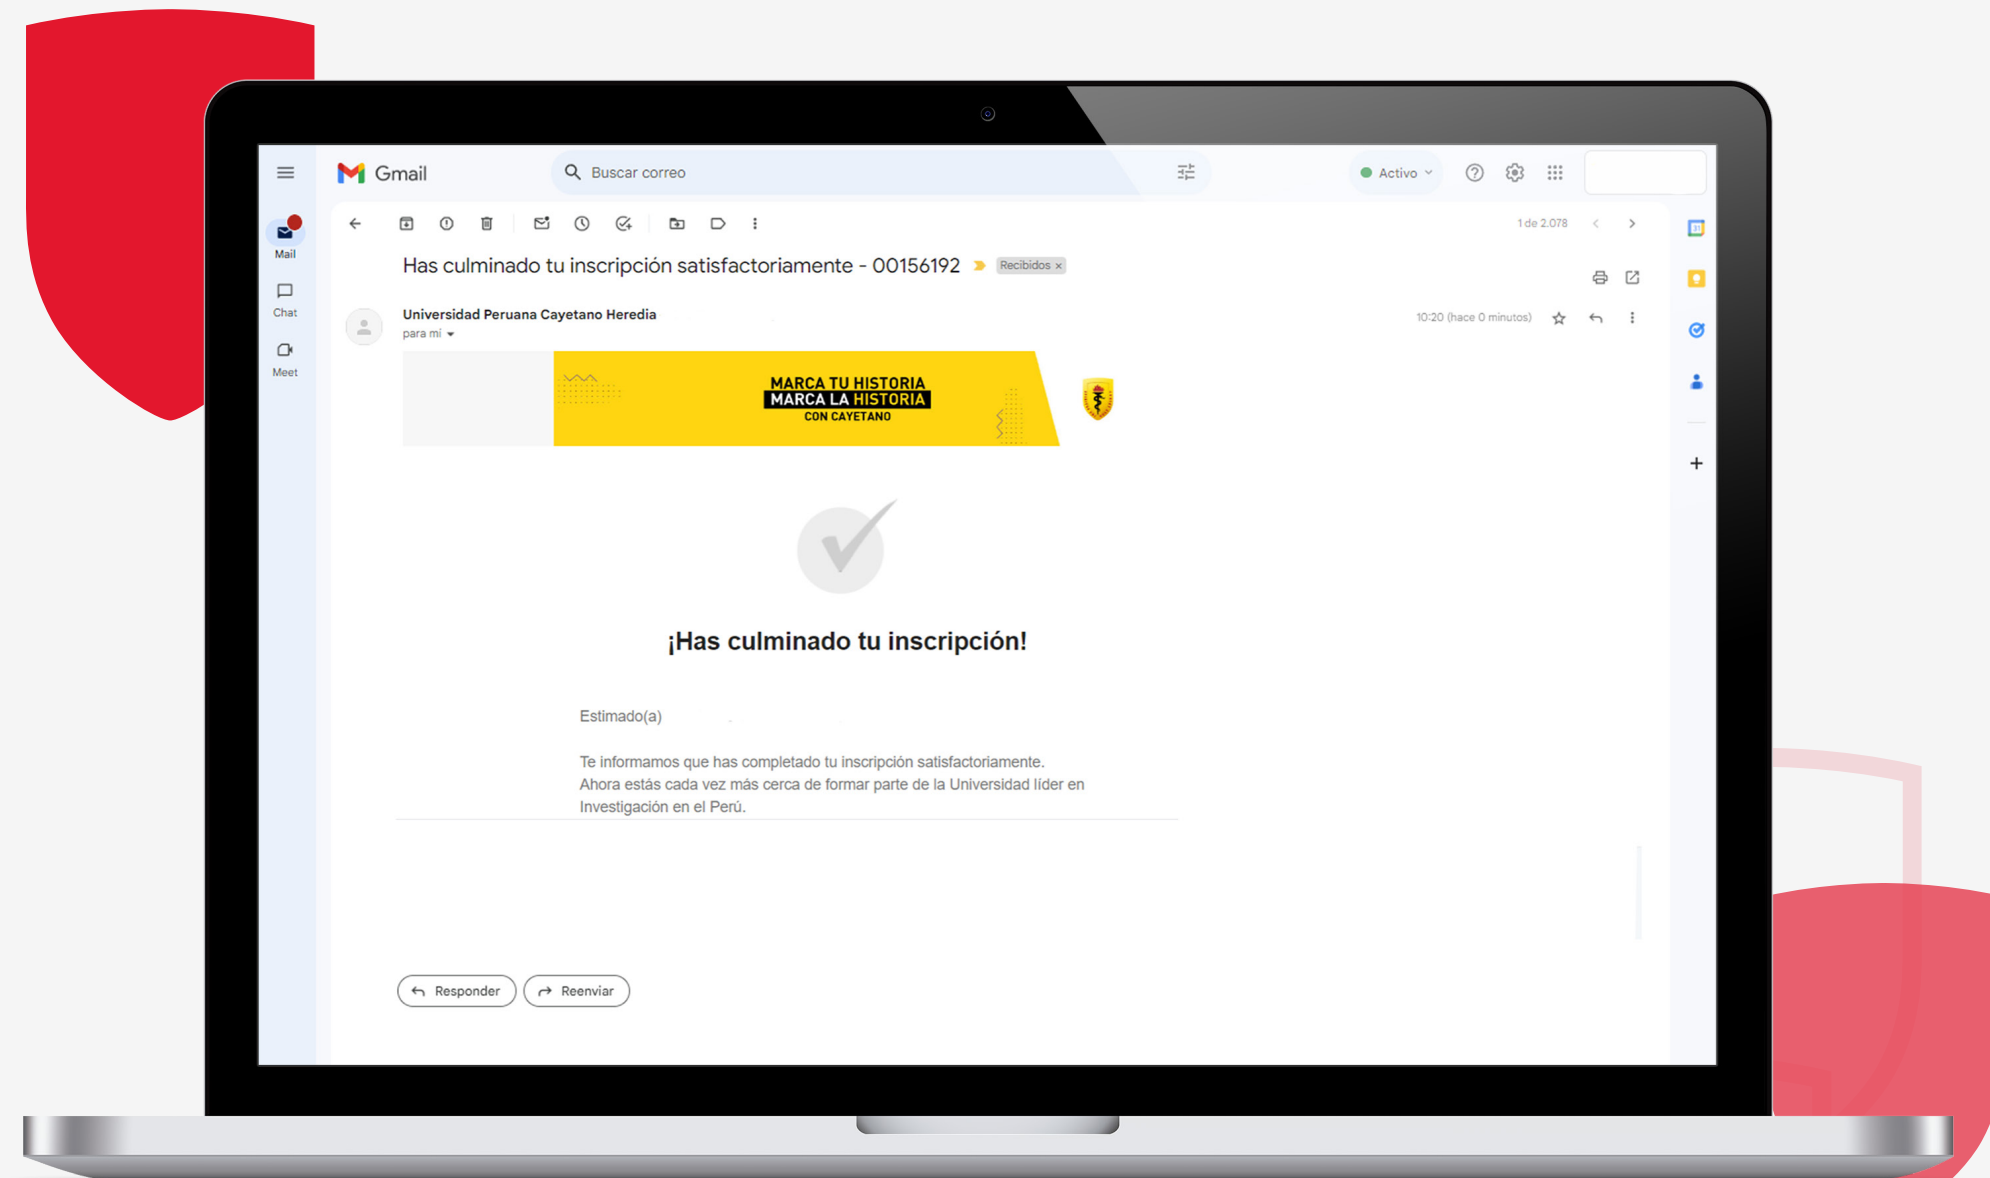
Gmail

Buscar correo

Activo

Mail

Chat

Meet

1 de 2.078

Has culminado tu inscripción satisfactoriamente - 00156192 Recibidos ×

Universidad Peruana Cayetano Heredia
para mí

10:20 (hace 0 minutos)

MARCA TU HISTORIA
MARCA LA HISTORIA
CON CAYETANO

¡Has culminado tu inscripción!

Estimado(a)

Te informamos que has completado tu inscripción satisfactoriamente.
Ahora estás cada vez más cerca de formar parte de la Universidad líder en Investigación en el Perú.

Responder

Reenviar